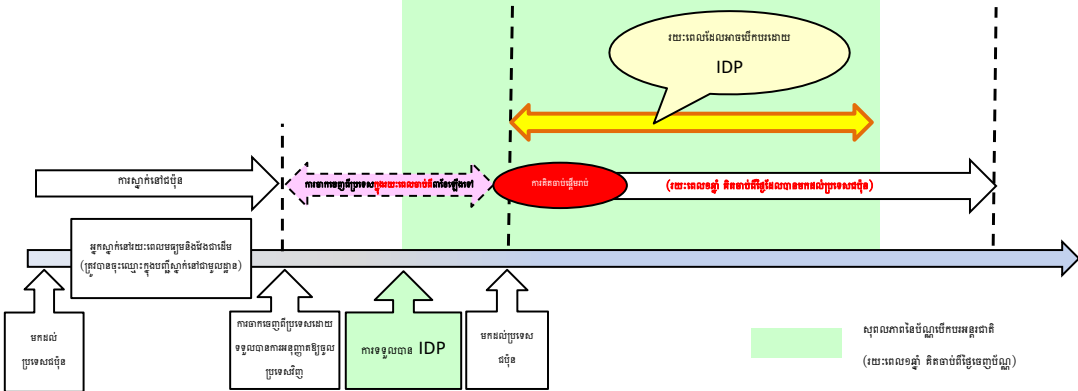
រយៈពេលដែលអាចបើកបរដោយ IDP

ការស្នាក់នៅជប៉ុន

ការចាកចេញពីប្រទេសក្នុងរយៈពេលខ្លី

ការចាប់ផ្តើមថ្មី

(រយៈពេល១ឆ្នាំ គិតចាប់ពីថ្ងៃដែលបានមកដល់ប្រទេសជប៉ុន)

អ្នកស្នាក់នៅរយៈពេលវែងនិងអចិន្ត្រៃយ៍ (ត្រូវបានចុះឈ្មោះក្នុងបញ្ជីស្នាក់នៅជាមូលដ្ឋាន)

មកដល់ប្រទេសជប៉ុន

ការចាកចេញពីប្រទេសដោយទទួលបានការអនុញ្ញាតឱ្យចូលប្រទេសវិញ

ការទទួលបាន IDP

មកដល់ប្រទេសជប៉ុន

សុពលភាពនៃប័ណ្ណបើកបរអន្តរជាតិ (រយៈពេល១ឆ្នាំ គិតចាប់ពីថ្ងៃចេញប័ណ្ណ)